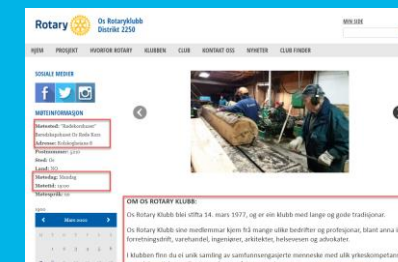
Rotary Os Rotaryklubb Distrikt 2250

MIN SIDE

HJEM PROSJEKT HVORFOR ROTARY KLUBBEN CLUB KONTAKT OSS NYHETER CLUB FINDER

SOSIALE MEDIER

MØTEINFORMASJON

Møtested: "Rødekorshuset"
Bestyrkapshuset Os Røde Kors
Adresse: Kolstadgarden 8
Postnummer: 5200
Sted: Os
Land: NO
Møtedag: Mandag
Møtetid: 19:00
Møteprofil: 12

2020

Mars 2020

OM OS ROTARY KLUBB:

Os Rotary Klubb blei stifta 14. mars 1977, og er ein klubb med lange og gode tradisjonar.

Os Rotary Klubb sine medlemmar kjem frå mange ulike bedrifter og profesjonar, blant anna i forretningsdrift, varehandel, ingeniørar, arkitekter, helsevesen og advokater.

I klubben finn du ei unik samling av samfunnsengasjerte menneske med ulik yrkeskompetan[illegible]